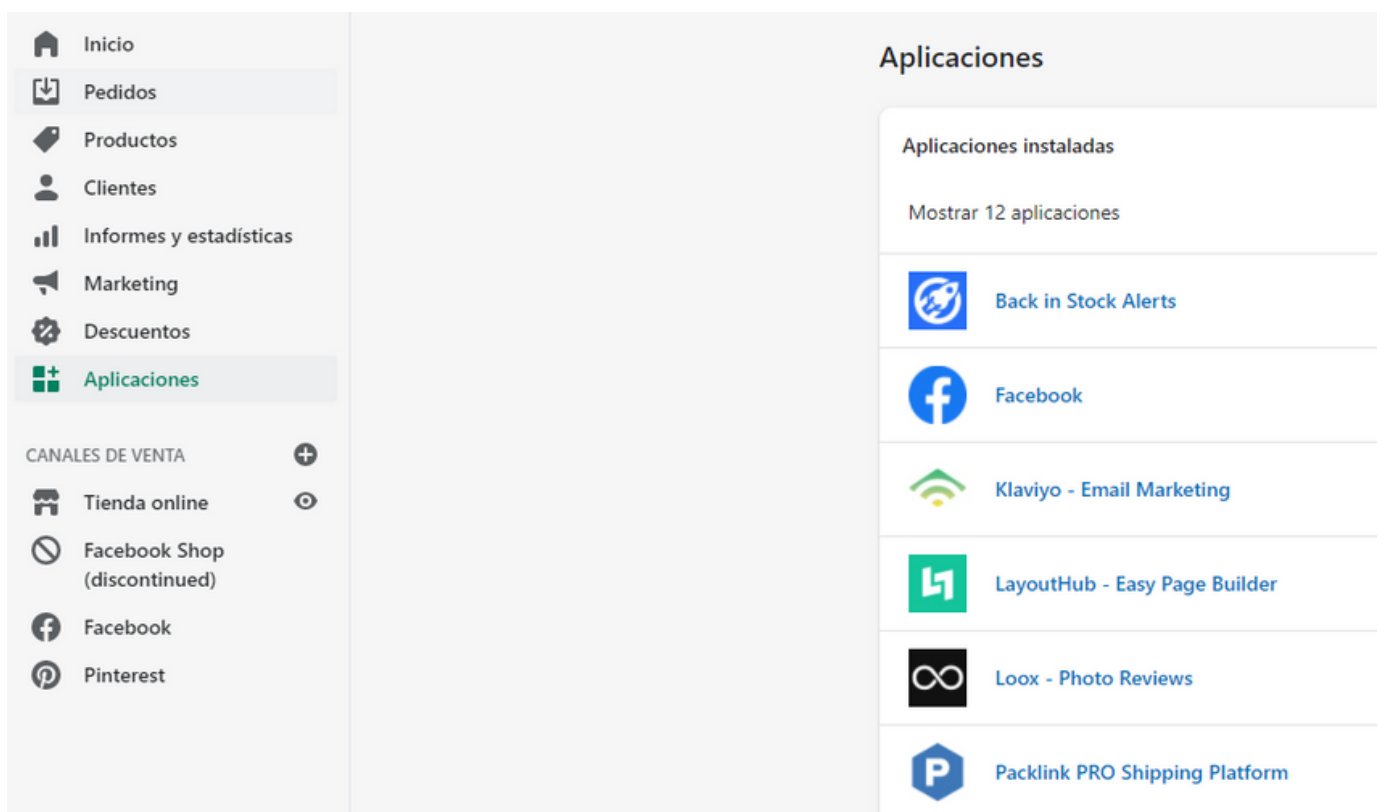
Inicio
Pedidos
Productos
Clientes
Informes y estadísticas
Marketing
Descuentos
Aplicaciones

CANALES DE VENTA
Tienda online
Facebook Shop (discontinued)
Facebook
Pinterest

Aplicaciones

Aplicaciones instaladas

Mostrar 12 aplicaciones

Back in Stock Alerts
Facebook
Klaviyo - Email Marketing
LayoutHub - Easy Page Builder
Loox - Photo Reviews
Packlink PRO Shipping Platform